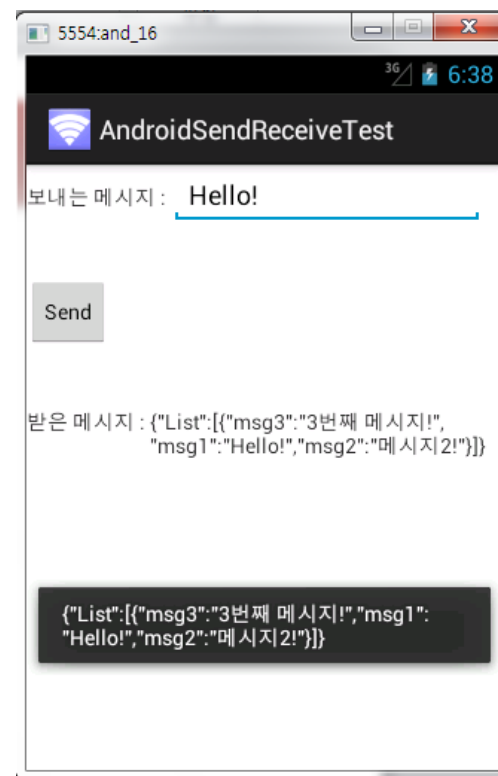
5554:and_16

3G 6:38

AndroidSendReceiveTest

보내는 메시지 : Hello!

Send

받은 메시지 : {"List":[{"msg3":"3번째 메시지!", "msg1":"Hello!","msg2":"메시지2!"}]}

{"List":[{"msg3":"3번째 메시지!","msg1": "Hello!","msg2":"메시지2!"}]}